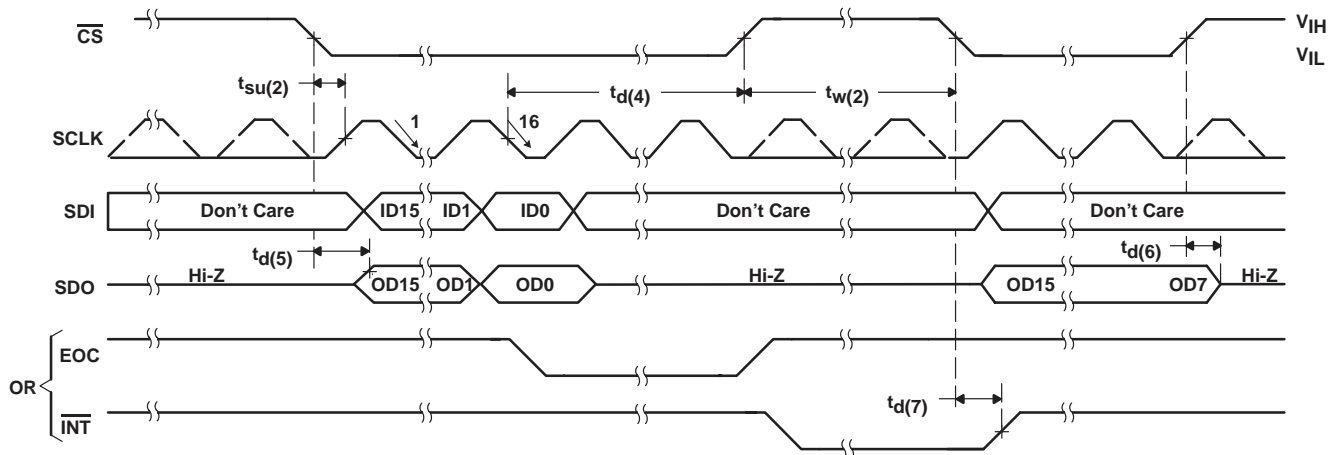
$\overline{CS}$

$V_{IH}$

$V_{IL}$

$t_{su(2)}$

$t_{d(4)}$

$t_{w(2)}$

SCLK

1

16

SDI

Don't Care

ID15

ID1

ID0

Don't Care

Don't Care

$t_{d(5)}$

$t_{d(6)}$

SDO

Hi-Z

OD15

OD1

OD0

Hi-Z

OD15

OD7

Hi-Z

OR

EOC

$t_{d(7)}$

$\overline{INT}$